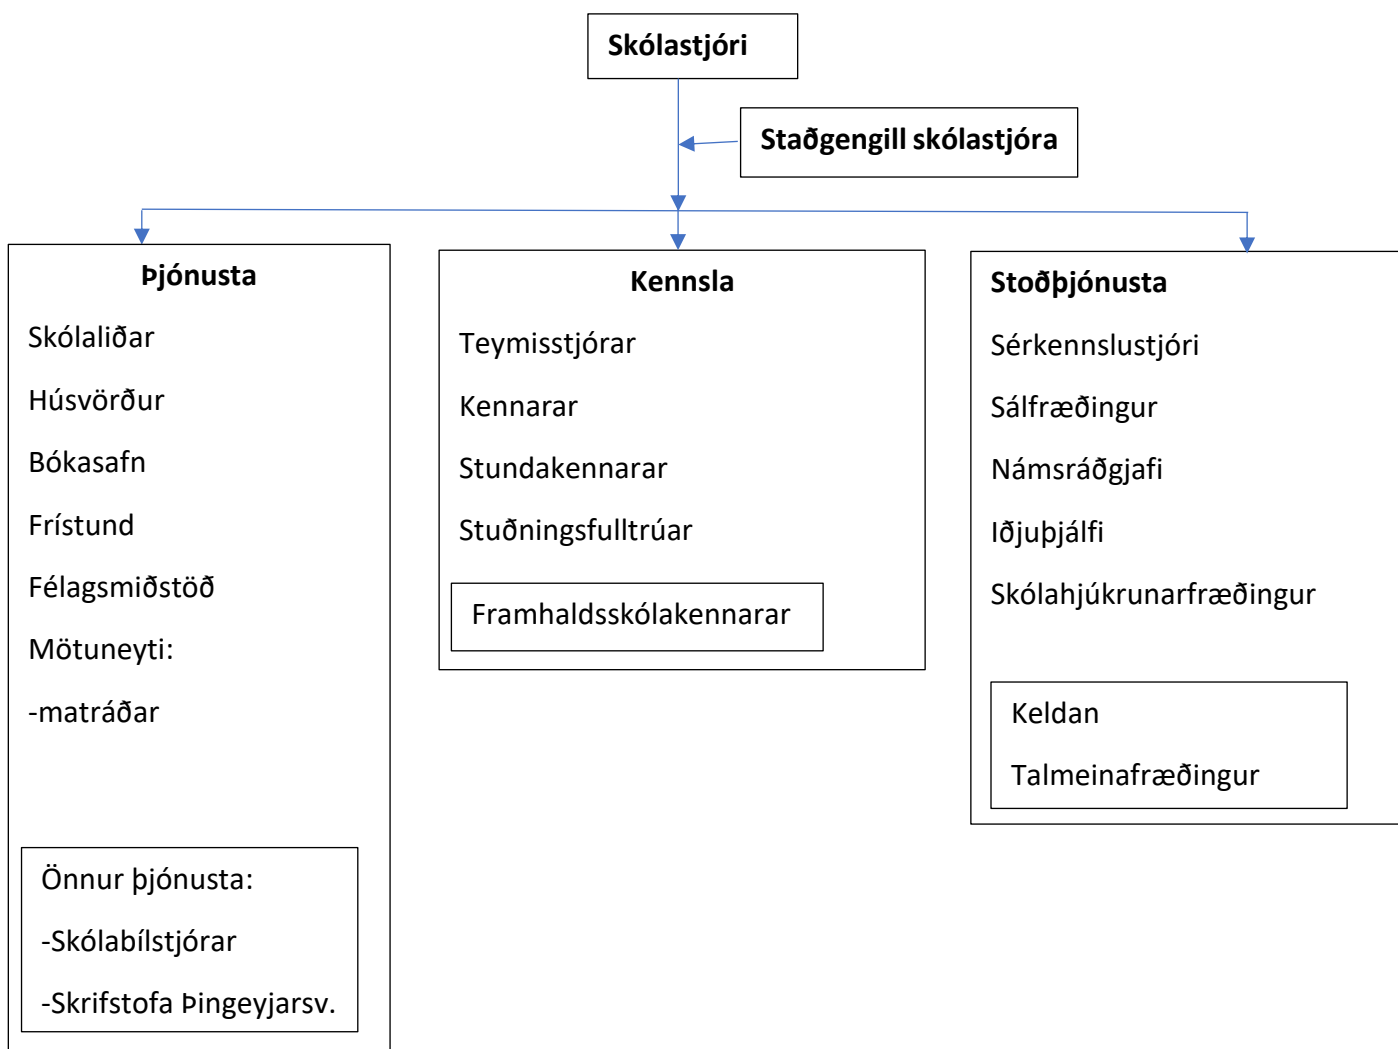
Skólastjóri

Staðgengill skólastjóra

Þjónusta

Skólaliðar

Húsvörður

Bókasafn

Frístund

Félagsmiðstöð

Mötuneyti:

-matráðar

Önnur þjónusta:

-Skólabílstjórar

-Skrifstofa Þingeyjarsv.

Kennsla

Teymisstjórar

Kennarar

Stundakennarar

Stuðningsfulltrúar

Framhaldsskólakennarar

Stoðþjónusta

Sérkennslustjóri

Sálfræðingur

Námsráðgjafi

Iðjuþjálfi

Skólahjúkrunarfræðingur

Keldan

Talmeinafræðingur